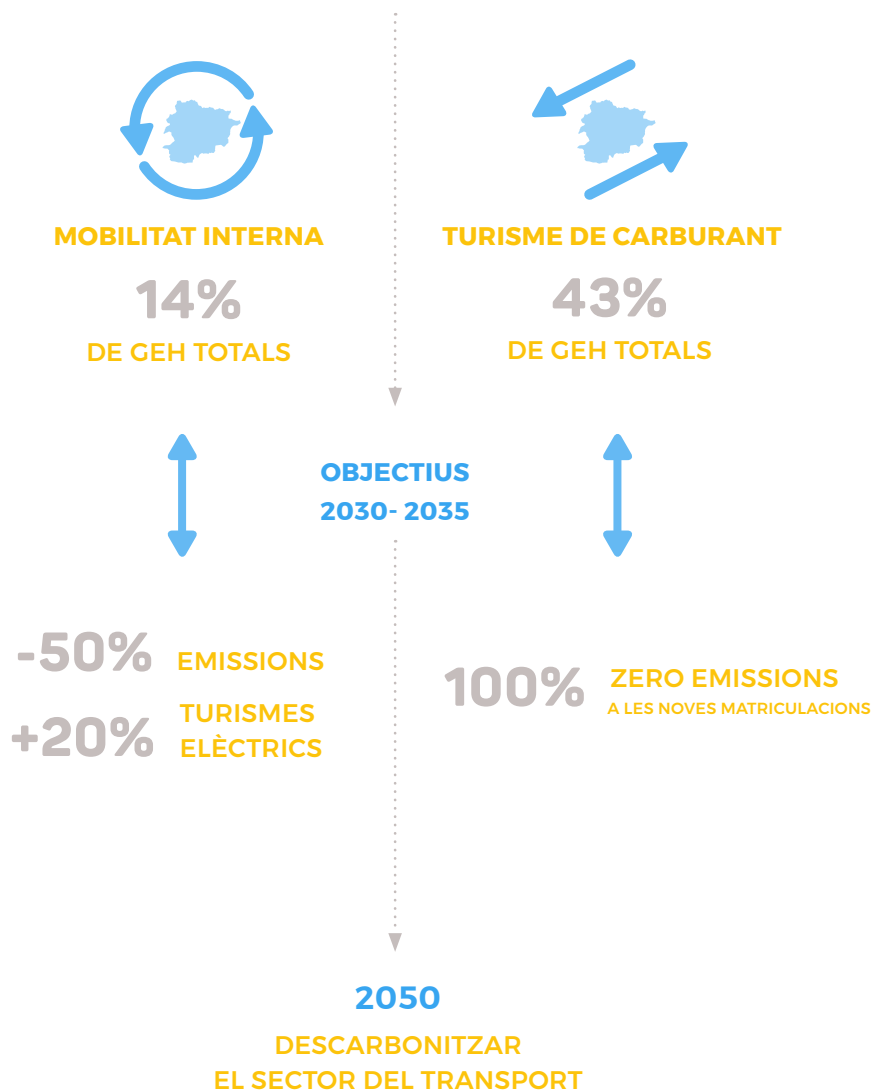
MOBILITAT INTERNA

14%

DE GEH TOTALS

TURISME DE CARBURANT

43%

DE GEH TOTALS

OBJECTIUS
2030- 2035

-50% EMISSIONS

+20% TURISMES ELÈCTRICS

100% ZERO EMISSIONS
A LES NOVES MATRICULACIONS

2050

DESCARBONITZAR
EL SECTOR DEL TRANSPORT